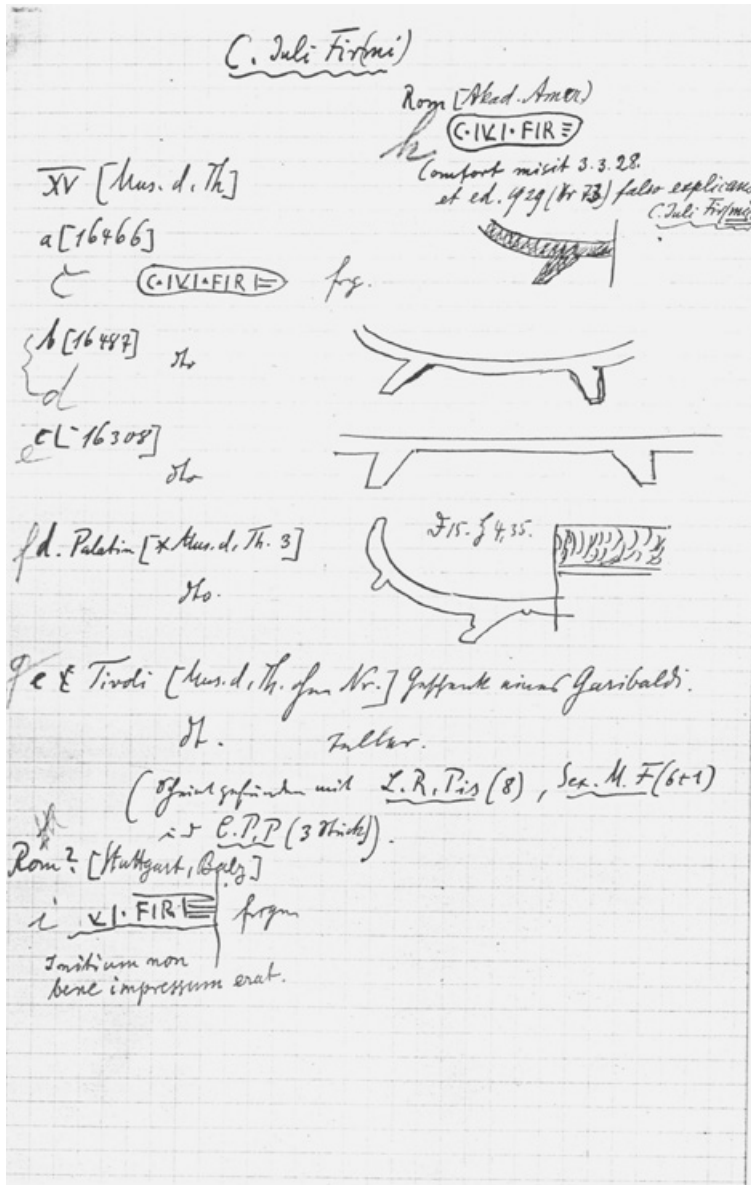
C. Iuli Firmi)

Rom [Akad. Amer.]
h C·IVLI·FIRM
Comfort misit 3.3.28.
et ed. 429 (Nr 73) falso explicans C. Iuli Firmi.

XV [Mus. d. Th.]
a [16466]
C·IVLI·FIRM frg.

b [16487] do
d
e c [16308] do

f d. Palatin [* Mus. d. Th. 3] do.

D 15. § 4,35.

g e Tivoli [Mus. d. Th. ohne Nr.] Geschenk eines Garibaldi.
do. Teller.
(Obiect gefunden mit L.R.Pis (8), Sex. M. F (6+1) und C.P.P (3 Stück)).

Rom? [Stuttgart, Balz]
i VLI·FIRM frgm
Initium non bene impressum erat.